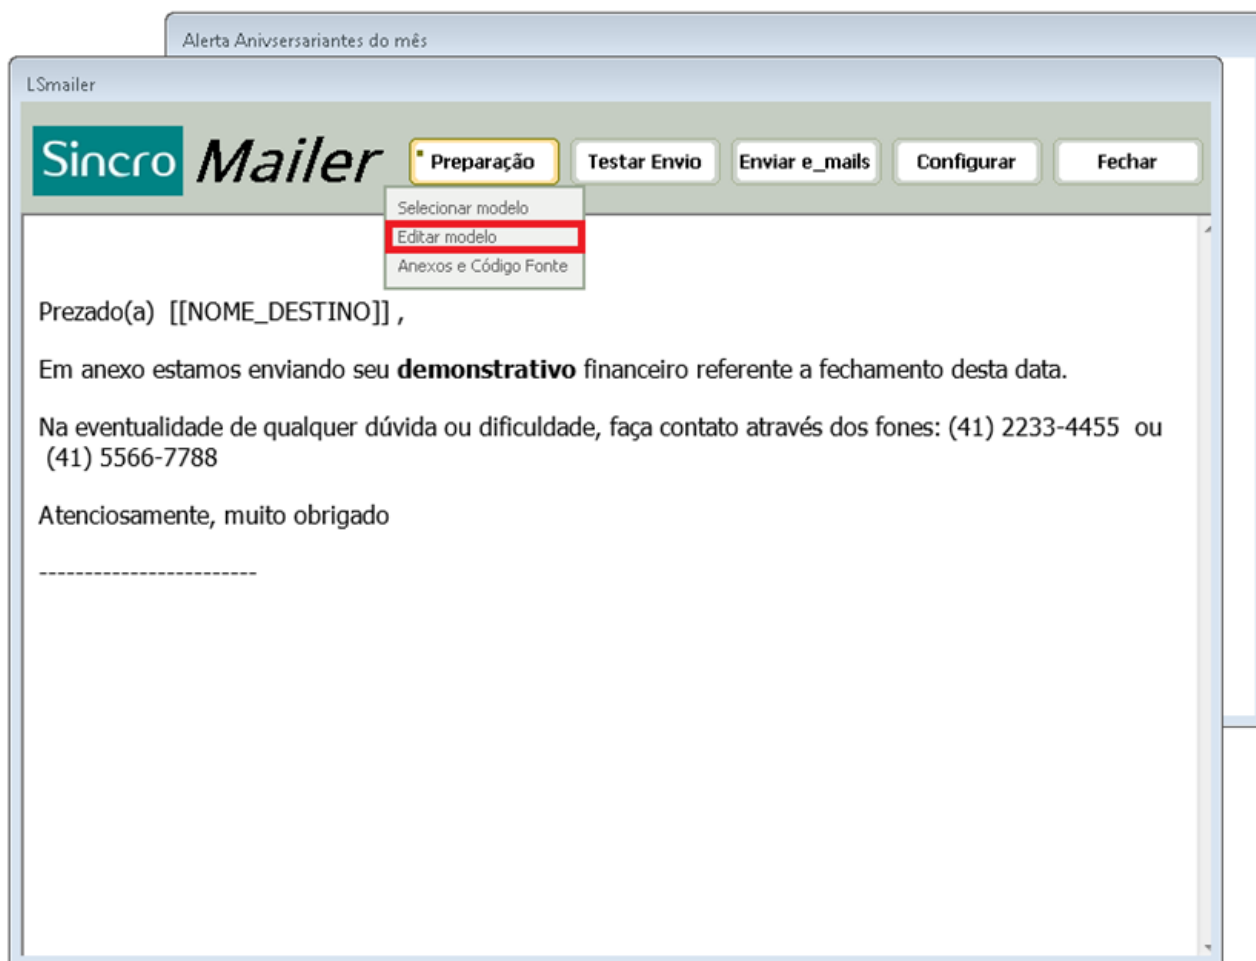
Alerta Anivsersariantes do mês

LSmailer

Sincro Mailer

Preparação

Testar Envio

Enviar e_mails

Configurar

Fechar

Selecionar modelo

Editar modelo

Anexos e Código Fonte

Prezado(a) [[NOME_DESTINO]] ,

Em anexo estamos enviando seu **demonstrativo** financeiro referente a fechamento desta data.

Na eventualidade de qualquer dúvida ou dificuldade, faça contato através dos fones: (41) 2233-4455 ou (41) 5566-7788

Atenciosamente, muito obrigado

------------------------